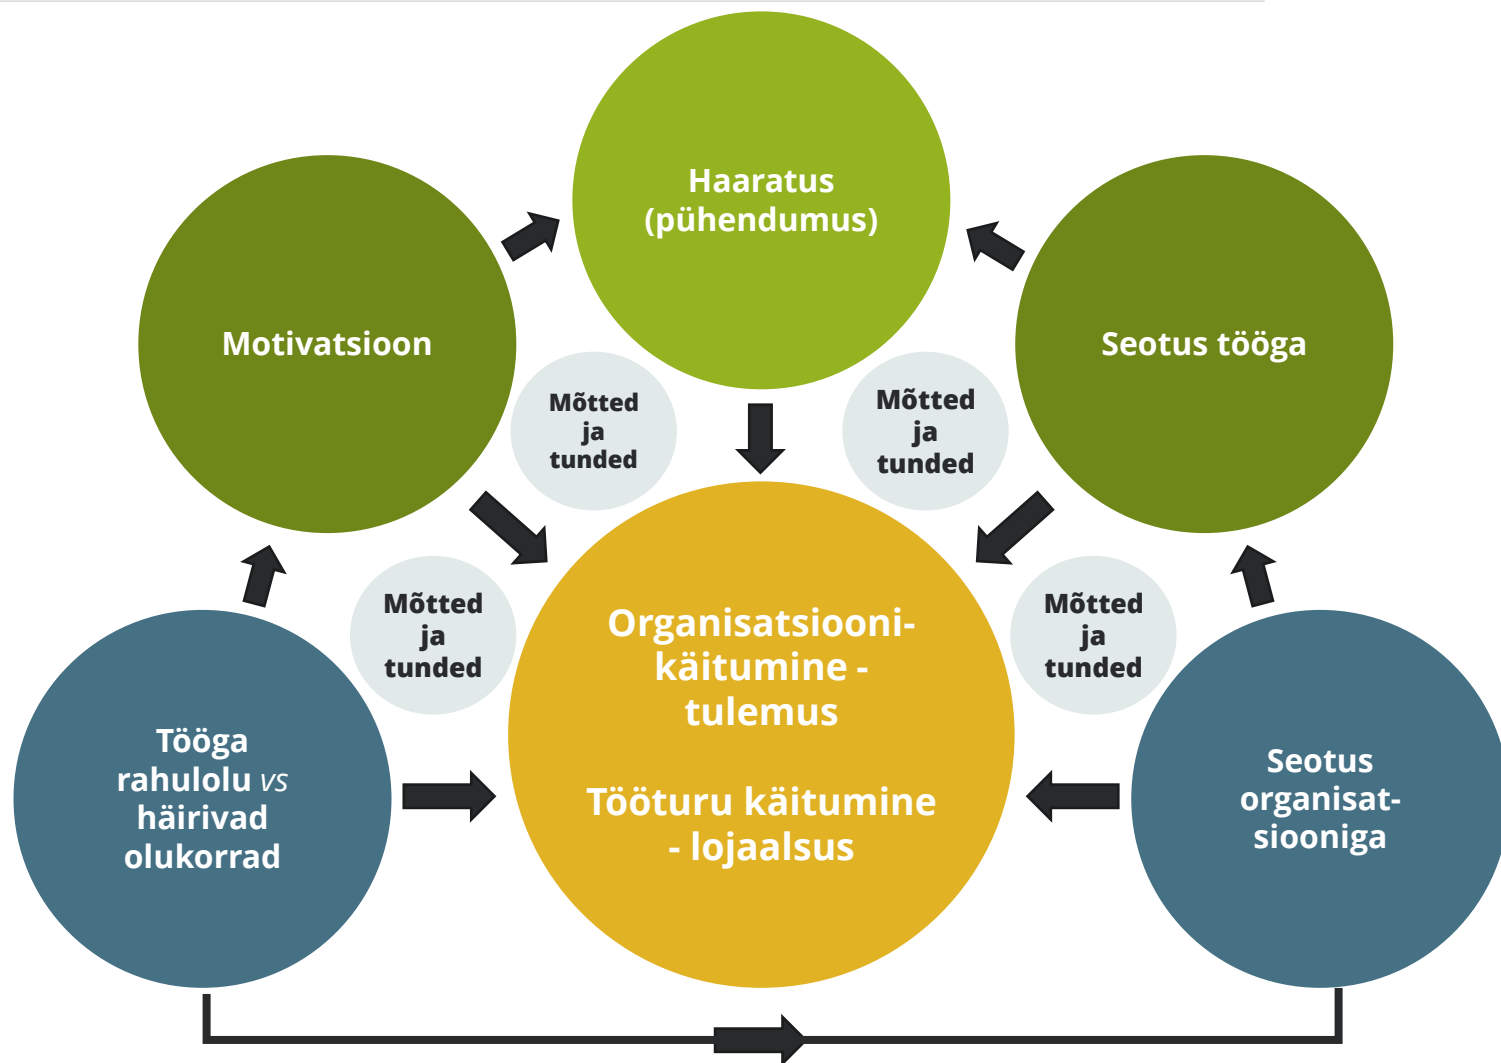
Haaratus (pühendumus)

Motivatsioon

Seotus tööga

Mõtted ja tunded

Mõtted ja tunded

Mõtted ja tunded

Mõtted ja tunded

Organisatsiooni-käitumine - tulemus

Tööturu käitumine - lojaalsus

Tööga rahulolu *vs* häirivad olukorrad

Seotus organisatsiooniga